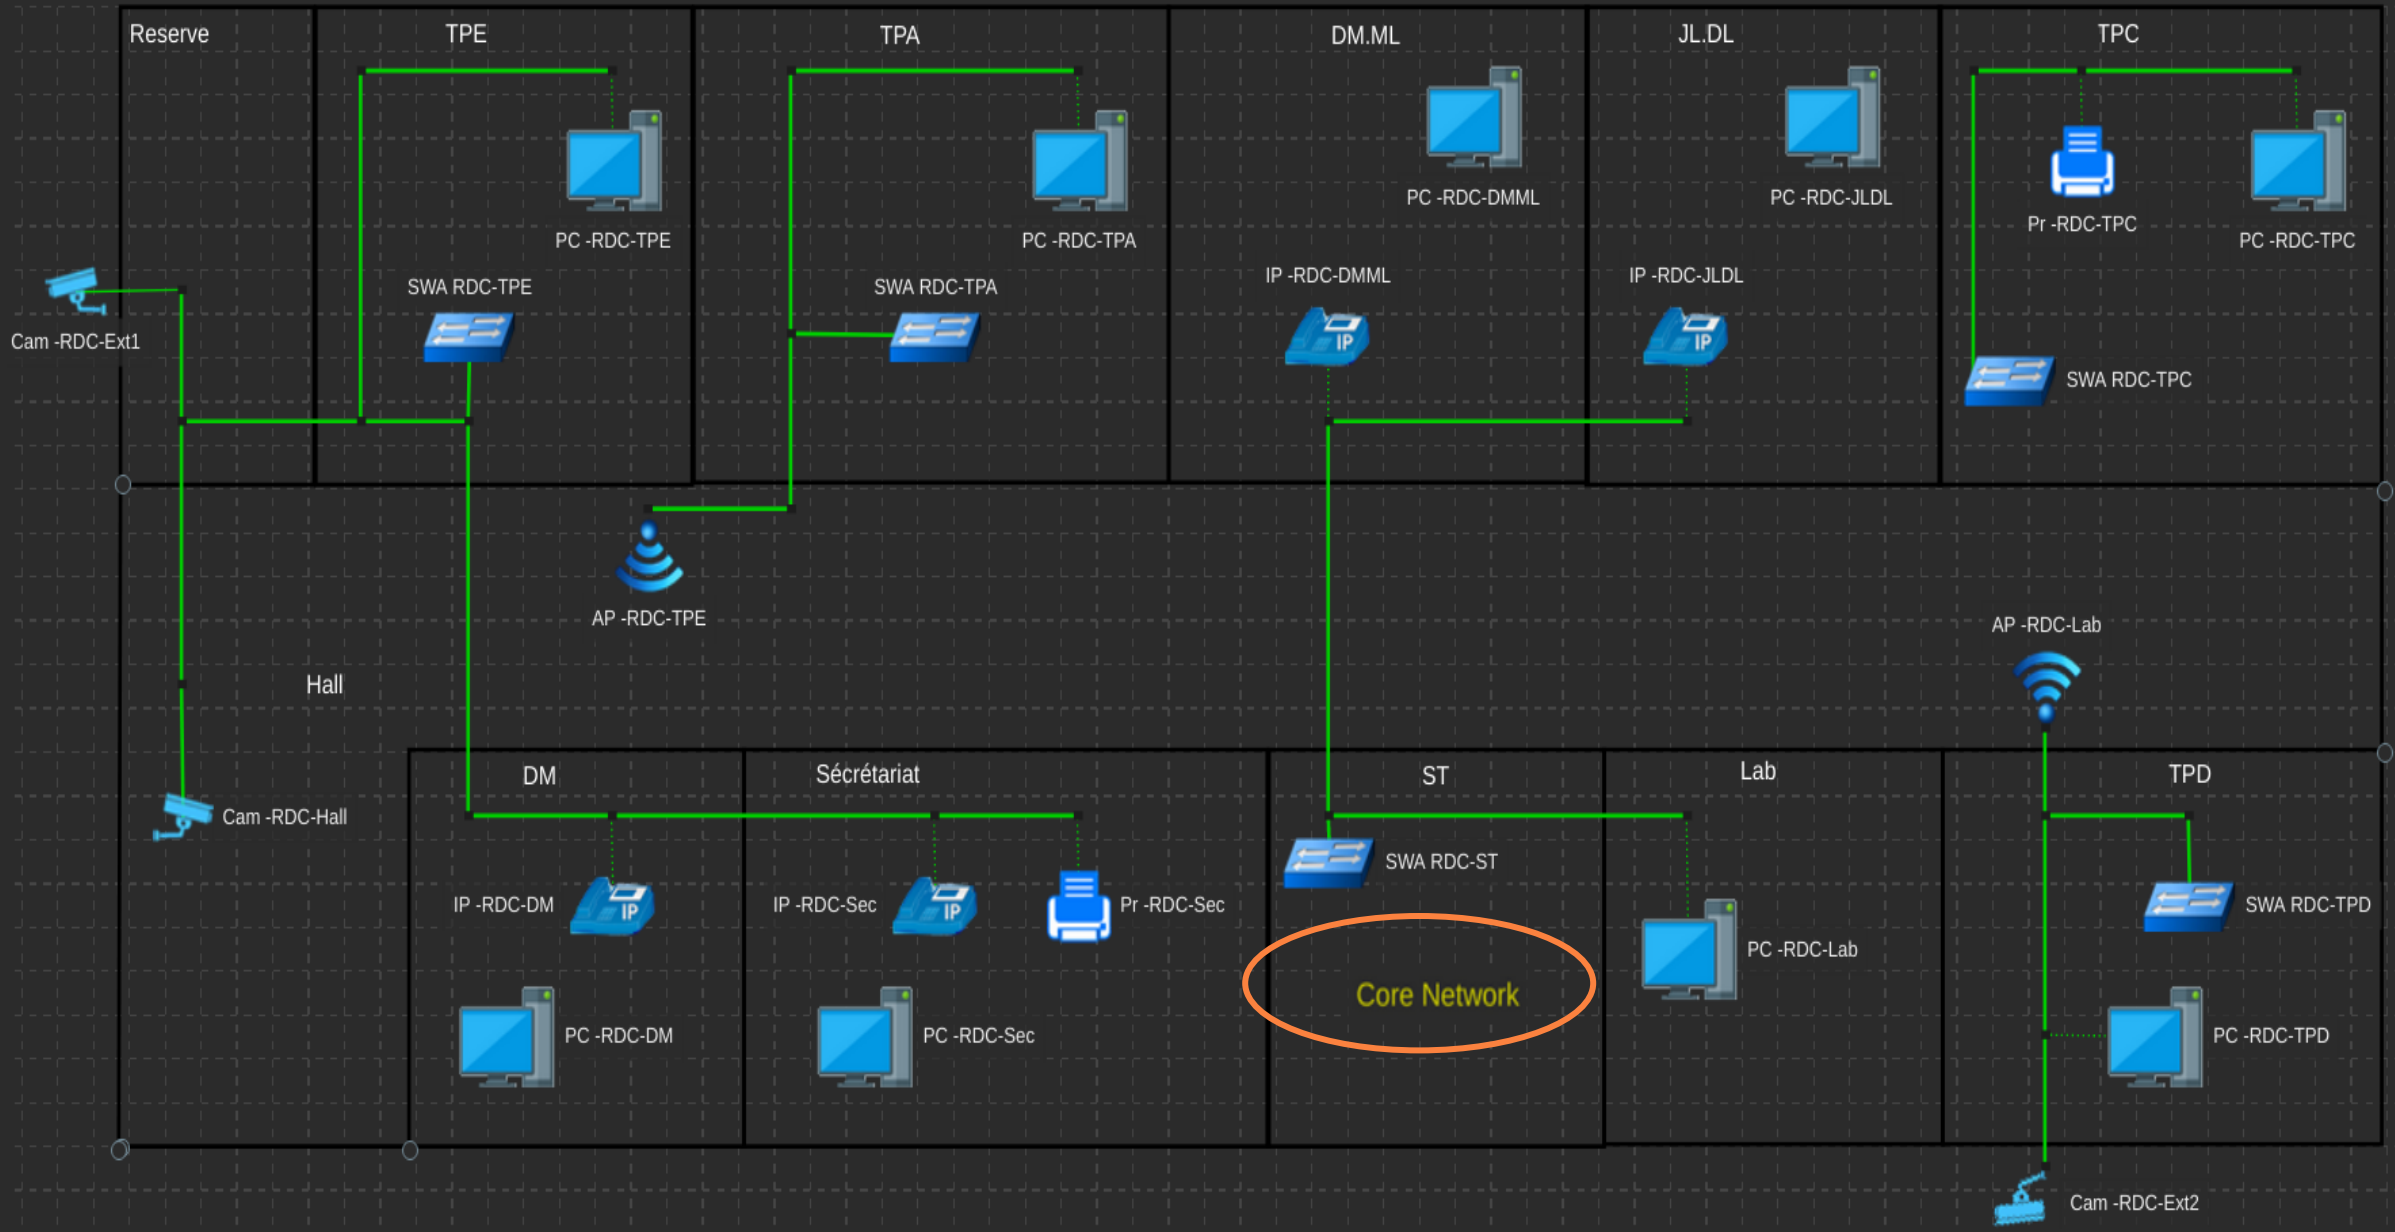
Reserve

TPE

TPA

DM.ML

JL.DL

TPC

PC -RDC-TPE

PC -RDC-TPA

PC -RDC-DMML

PC -RDC-JLDL

Pr -RDC-TPC

PC -RDC-TPC

SWA RDC-TPE

SWA RDC-TPA

IP -RDC-DMML

IP -RDC-JLDL

IP

IP

SWA RDC-TPC

Cam -RDC-Ext1

AP -RDC-TPE

AP -RDC-Lab

Hall

DM

Sécrétariat

ST

Lab

TPD

Cam -RDC-Hall

SWA RDC-ST

IP -RDC-DM

IP

IP -RDC-Sec

IP

Pr -RDC-Sec

SWA RDC-TPD

PC -RDC-Lab

Core Network

PC -RDC-DM

PC -RDC-Sec

PC -RDC-TPD

Cam -RDC-Ext2